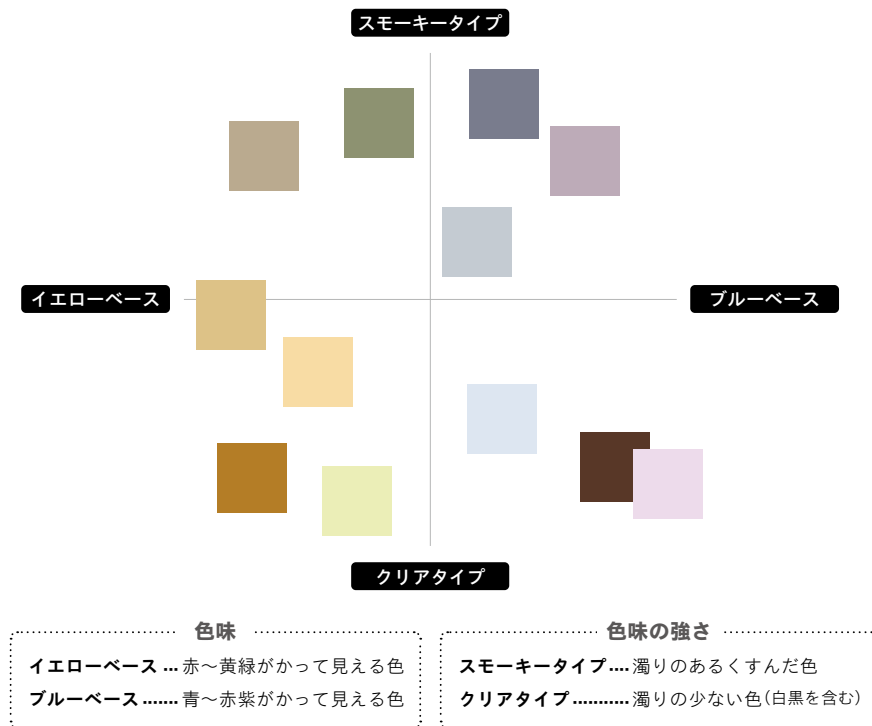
スモーキータイプ

イエローベース

ブルーベース

クリアタイプ

色味

イエローベース ... 赤〜黄緑がかって見える色

ブルーベース ....... 青〜赤紫がかって見える色

色味の強さ

スモーキータイプ .... 濁りのあるくすんだ色

クリアタイプ ........... 濁りの少ない色（白黒を含む）